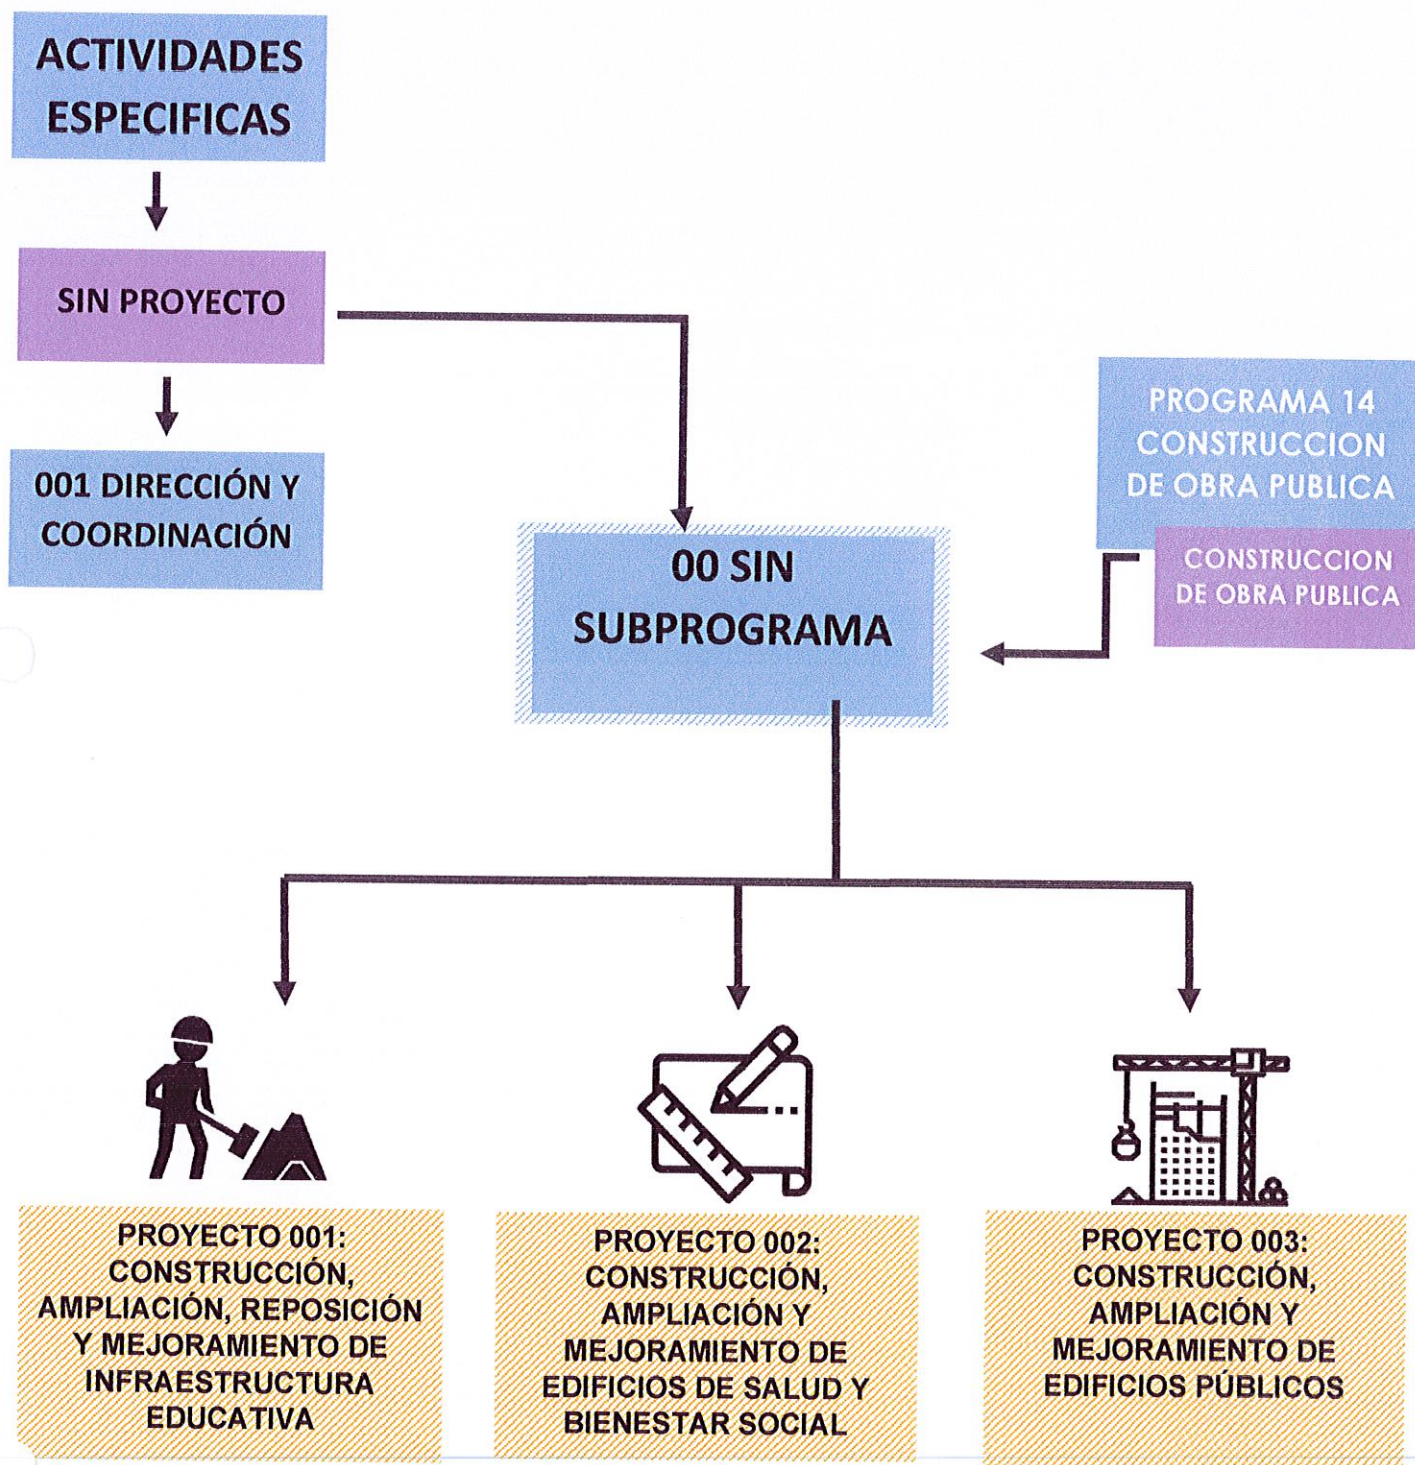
ACTIVIDADES ESPECIFICAS

SIN PROYECTO

001 DIRECCIÓN Y COORDINACIÓN

00 SIN SUBPROGRAMA

PROGRAMA 14 CONSTRUCCION DE OBRA PUBLICA

CONSTRUCCION DE OBRA PUBLICA

PROYECTO 001: CONSTRUCCIÓN, AMPLIACIÓN, REPOSICIÓN Y MEJORAMIENTO DE INFRAESTRUCTURA EDUCATIVA

PROYECTO 002: CONSTRUCCIÓN, AMPLIACIÓN Y MEJORAMIENTO DE EDIFICIOS DE SALUD Y BIENESTAR SOCIAL

PROYECTO 003: CONSTRUCCIÓN, AMPLIACIÓN Y MEJORAMIENTO DE EDIFICIOS PÚBLICOS